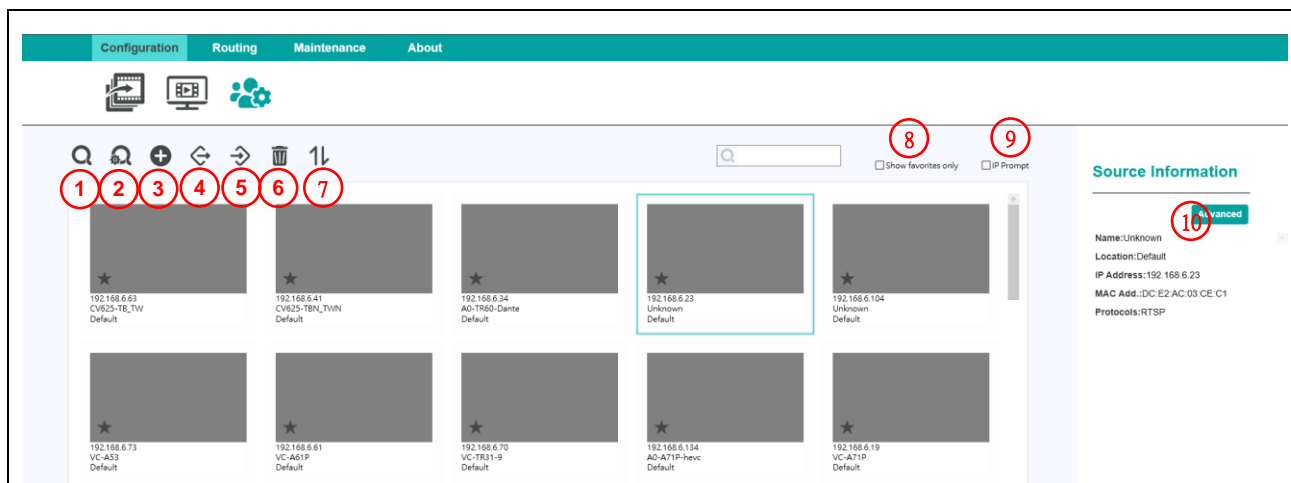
Configuration Routing Maintenance About

1 2 3 4 5 6 7

8 Show favorites only

9 IP Prompt

Source Information

Advanced 10

Name:Unknown
Location:Default
IP Address:192.168.6.23
MAC Add.:DC:E2:AC:03:CE:C1
Protocols:RTSP

192.168.6.63
CV625-TB_TW
Default

192.168.6.41
CV625-TBN_TWN
Default

192.168.6.34
A0-TR60-Dante
Default

192.168.6.23
Unknown
Default

192.168.6.104
Unknown
Default

192.168.6.73
VC-A53
Default

192.168.6.61
VC-A61P
Default

192.168.6.70
VC-TR31-9
Default

192.168.6.134
A0-A71P-hevc
Default

192.168.6.19
VC-A71P
Default